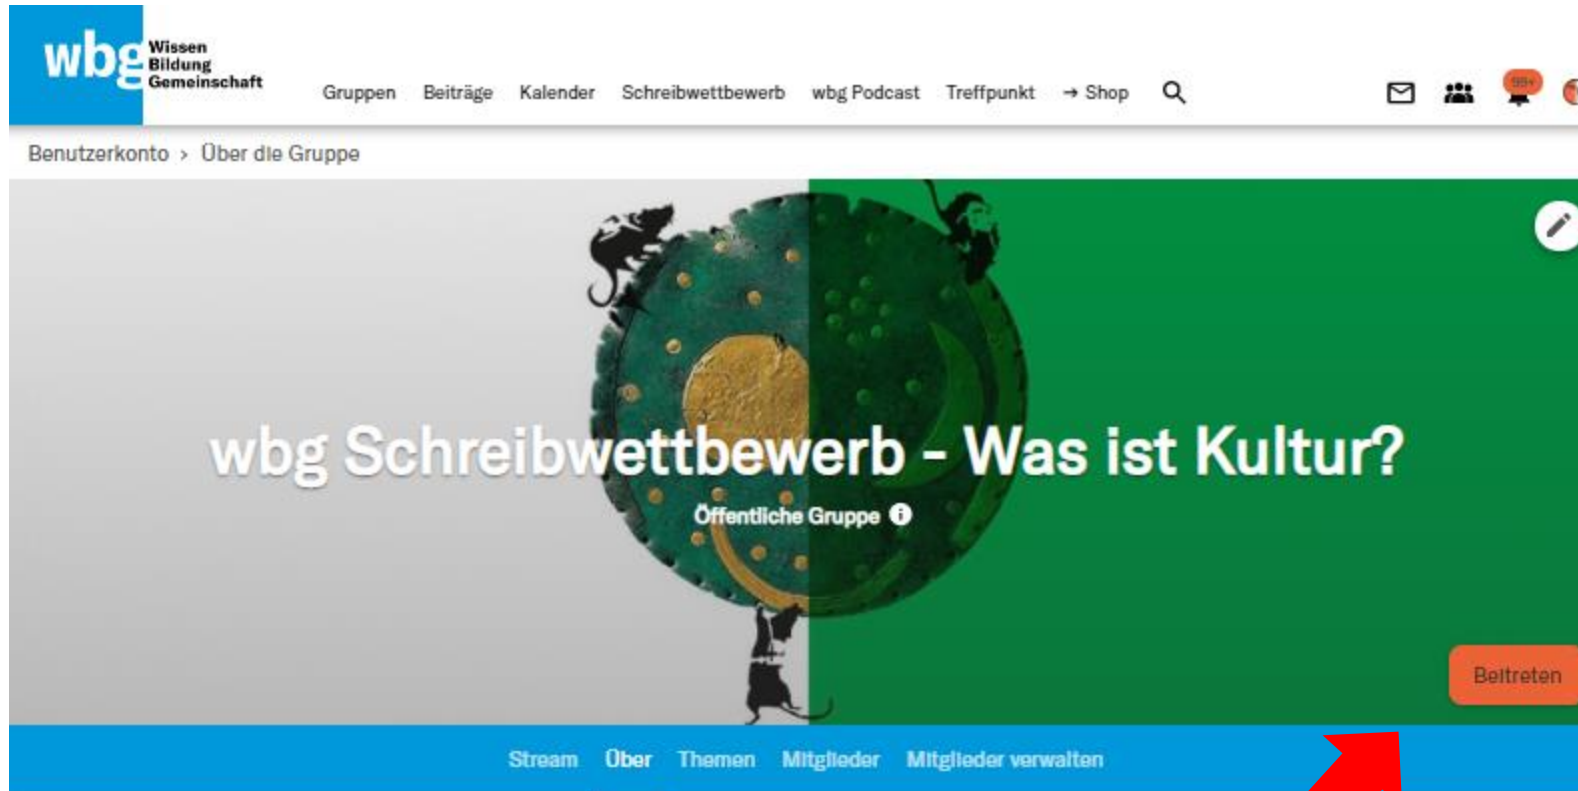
wbg Wissen Bildung Gemeinschaft

Gruppen Beiträge Kalender Schreibwettbewerb wbg Podcast Treffpunkt → Shop

99+

Benutzerkonto > Über die Gruppe

wbg Schreibwettbewerb - Was ist Kultur?

Öffentliche Gruppe

Beitreten

Stream Über Themen Mitglieder Mitglieder verwalten